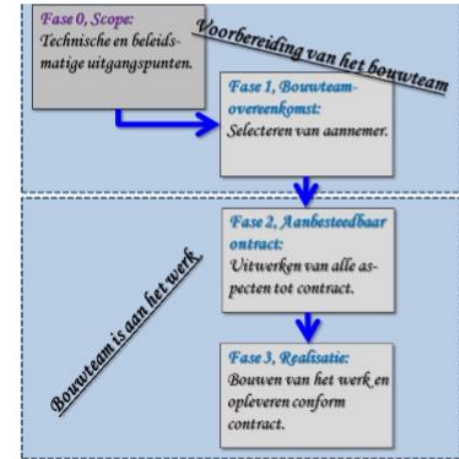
Fase 0, Scope:
Technische en beleidsmatige uitgangspunten.

Voorbereiding van het bouwteam

Fase 1, Bouwteamovereenkomst:
Selecteren van aannemer.

Fase 2, Aanbesteedbaar contract:
Uitwerken van alle aspecten tot contract.

Bouwteam is aan het werk.

Fase 3, Realisatie:
Bouwen van het werk en opleveren conform contract.